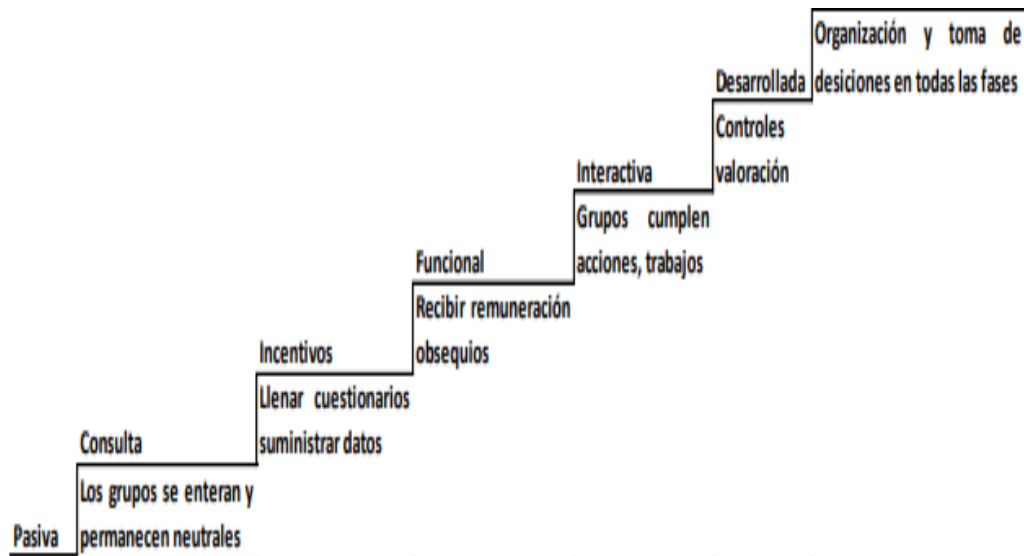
Organización y toma de desiciones en todas las fases

Desarrollada

Controles valoración

Interactiva

Grupos cumplen acciones, trabajos

Funcional

Recibir remuneración obsequios

Incentivos

Llenar cuestionarios suministrar datos

Consulta

Los grupos se enteran y permanecen neutrales

Pasiva